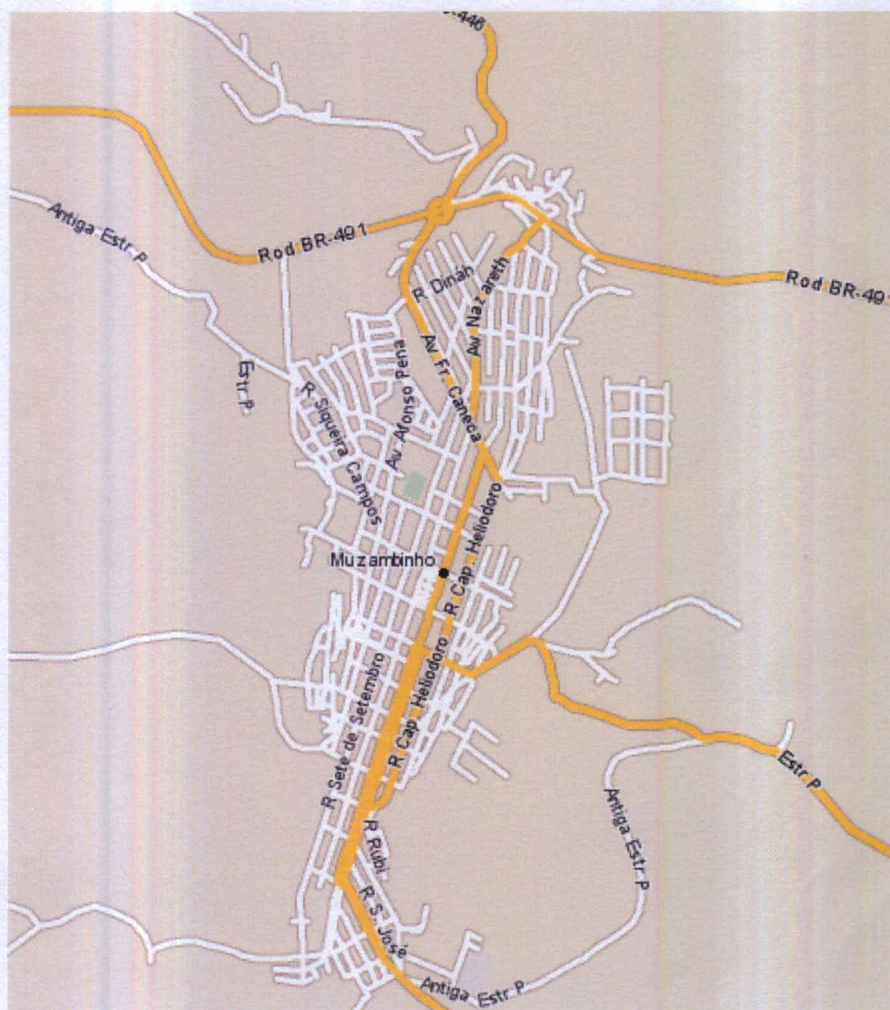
-446
Antiga Estr. P
Rod BR-491
Rod BR-49
R. Dinah
Av. Nazareth
Estr. P
R. Siqueira Campos
Av. Afonso Pena
Av. Fr. Caneca
Muzambinho
R. Cap. Heliodoro
R. Cap. Heliodoro
R. Sete de Setembro
R. Cap. Heliodoro
Estr. P
Antiga Estr. P
R. Rubi
R. S. José
Antiga Estr. P